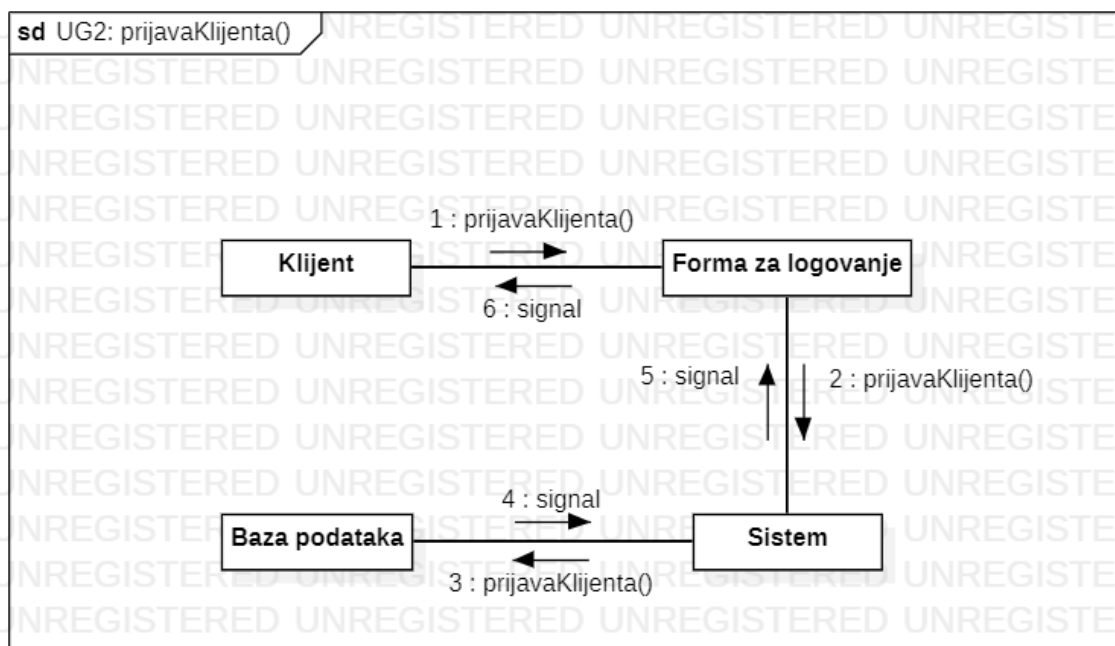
sd UG2: prijavaKlijenta()

UNREGISTERED UNREGISTERED UNREGISTE
UNREGISTERED UNREGISTERED UNREGISTERED UNREGISTE
UNREGISTERED UNREGISTERED UNREGISTERED UNREGISTE
UNREGISTERED UNREGISTERED UNREGISTERED UNREGISTE
UNREGISTERED UNREGISTERED UNREGISTERED UNREGISTE
UNREGISTERED UNREGISTERED UNREGISTERED UNREGISTE
UNREGISTERED UNREGISTERED UNREGISTERED UNREGISTE
UNREGISTERED UNREGISTERED UNREGISTERED UNREGISTE
UNREGISTERED UNREGISTERED UNREGISTERED UNREGISTE
UNREGISTERED UNREGISTERED UNREGISTERED UNREGISTE
UNREGISTERED UNREGISTERED UNREGISTERED UNREGISTE
UNREGISTERED UNREGISTERED UNREGISTERED UNREGISTE
UNREGISTERED UNREGISTERED UNREGISTERED UNREGISTE
UNREGISTERED UNREGISTERED UNREGISTERED UNREGISTE

1 : prijavaKlijenta()

Klijent

Forma za logovanje

6 : signal

5 : signal

2 : prijavaKlijenta()

4 : signal

Baza podataka

Sistem

3 : prijavaKlijenta()